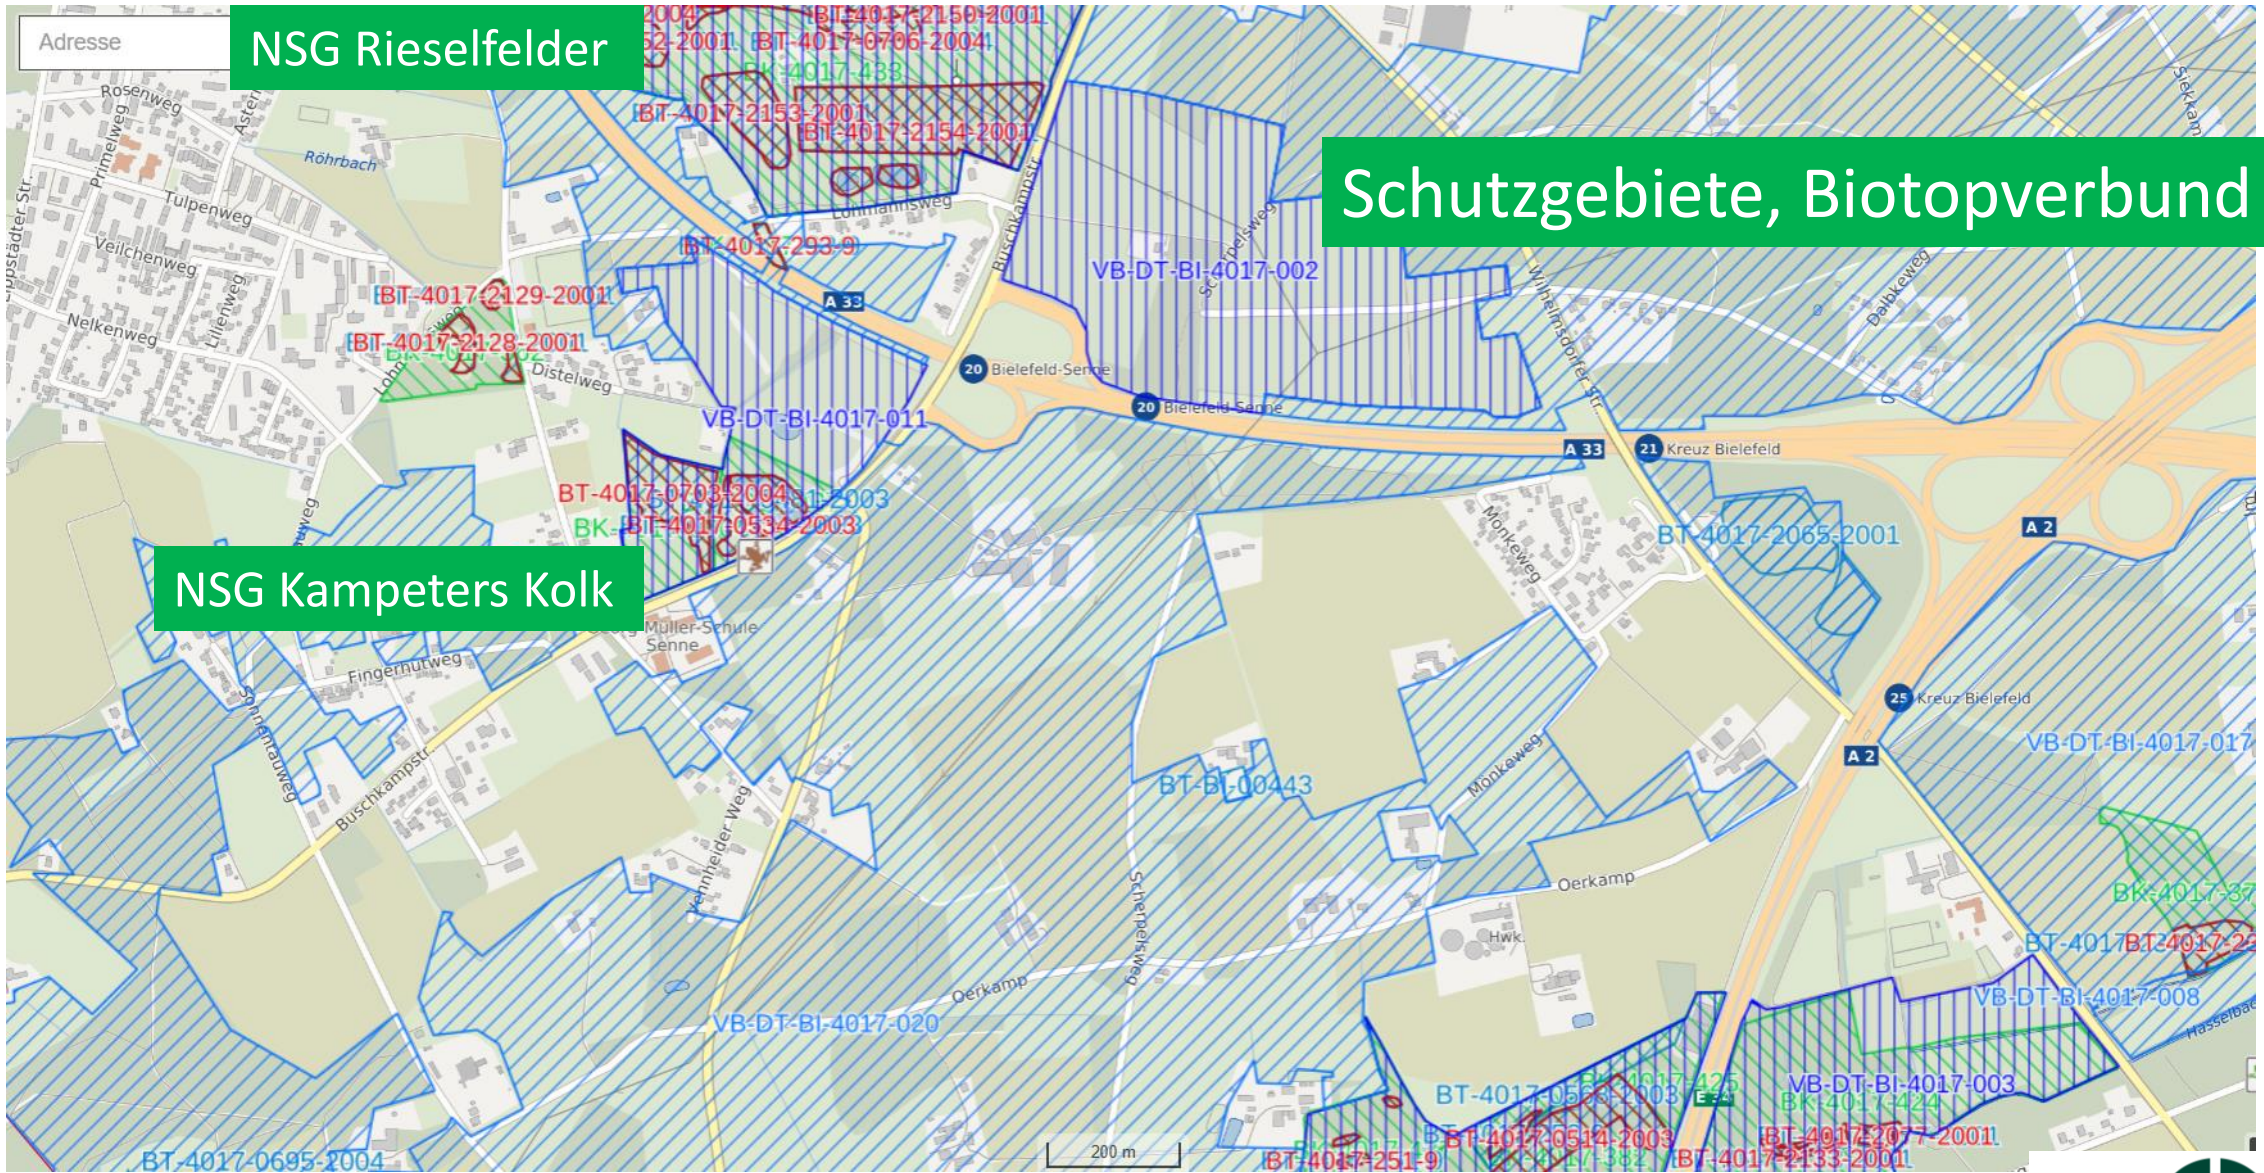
Adresse

NSG Rieselfelder

Schutzgebiete, Biotopverbund

NSG Kampeters Kolk

BT-4017-2150-2001
BT-4017-0706-2004
BK-4017-433
BT-4017-2153-2001
BT-4017-2154-2001
BT-4017-293-9
BT-4017-2129-2001
BT-4017-2128-2001
VB-DT-BI-4017-002
VB-DT-BI-4017-011
BT-4017-0703-2004
BT-4017-0534-2003
BT-4017-2065-2001
BT-BI-00443
VB-DT-BI-4017-017
BK-4017-37
BT-4017
BT-4017-22
VB-DT-BI-4017-008
VB-DT-BI-4017-020
BT-4017-0563-2003
BK-4017-425
VB-DT-BI-4017-003
BK-4017-424
BT-4017-0514-2003
BT-4017-2077-2001
BT-4017-251-9
BT-4017-2133-2001
BT-4017-0695-2004

Rosenweg
Primelweg
Aster
Röhrbach
Tulpenweg
Veilchenweg
Nelkenweg
Lilienweg
Distelweg
Lohmannsweg
Buschkampstr.
Scharpelsweg
Wilhelmsdorfer Str.
Dalbkeweg
Stekkamp
A 33
A 2
20 Bielefeld-Senne
21 Kreuz Bielefeld
25 Kreuz Bielefeld
Monkeweg
Müller-Schule Senne
Fingerhutweg
Buschkampstr.
Sonnenauweg
Vennhofer Weg
Scharpelsweg
Oerkamp
Hwk
Hasselbach
200 m